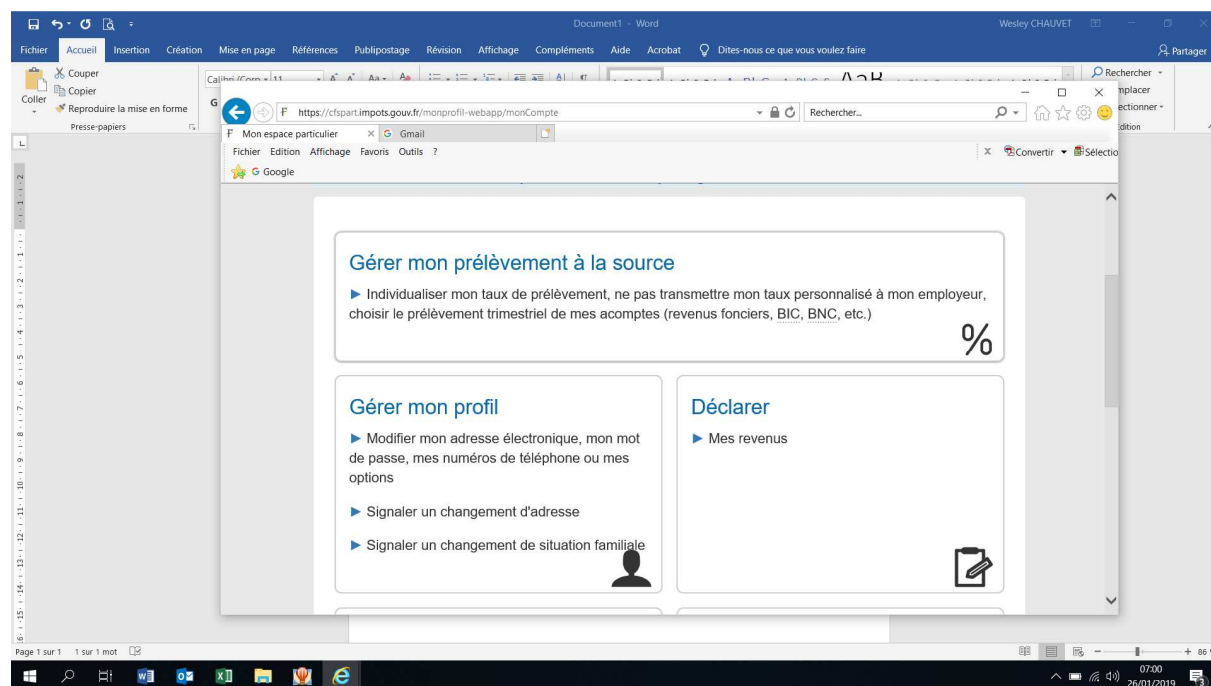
Document1 - Word
Wesley CHAUVET
Fichier Accueil Insertion Création Mise en page Références Publipostage Révision Affichage Compléments Aide Acrobat Dites-nous ce que vous voulez faire
Partager
Couper
Copier
Coller
Reproduire la mise en forme
Presse-papiers
Calibri (Corps) 11
Rechercher
Remplacer
Sélectionner
Édition

https://cfspart.impots.gouv.fr/monprofil-webapp/monCompte
Rechercher...
Mon espace particulier
Gmail
Fichier Edition Affichage Favoris Outils ?
Convertir Sélection
Google

Gérer mon prélèvement à la source
► Individualiser mon taux de prélèvement, ne pas transmettre mon taux personnalisé à mon employeur, choisir le prélèvement trimestriel de mes acomptes (revenus fonciers, BIC, BNC, etc.)
%

Gérer mon profil
► Modifier mon adresse électronique, mon mot de passe, mes numéros de téléphone ou mes options
► Signaler un changement d'adresse
► Signaler un changement de situation familiale

Déclarer
► Mes revenus

Page 1 sur 1 1 sur 1 mot
07:00
26/01/2019